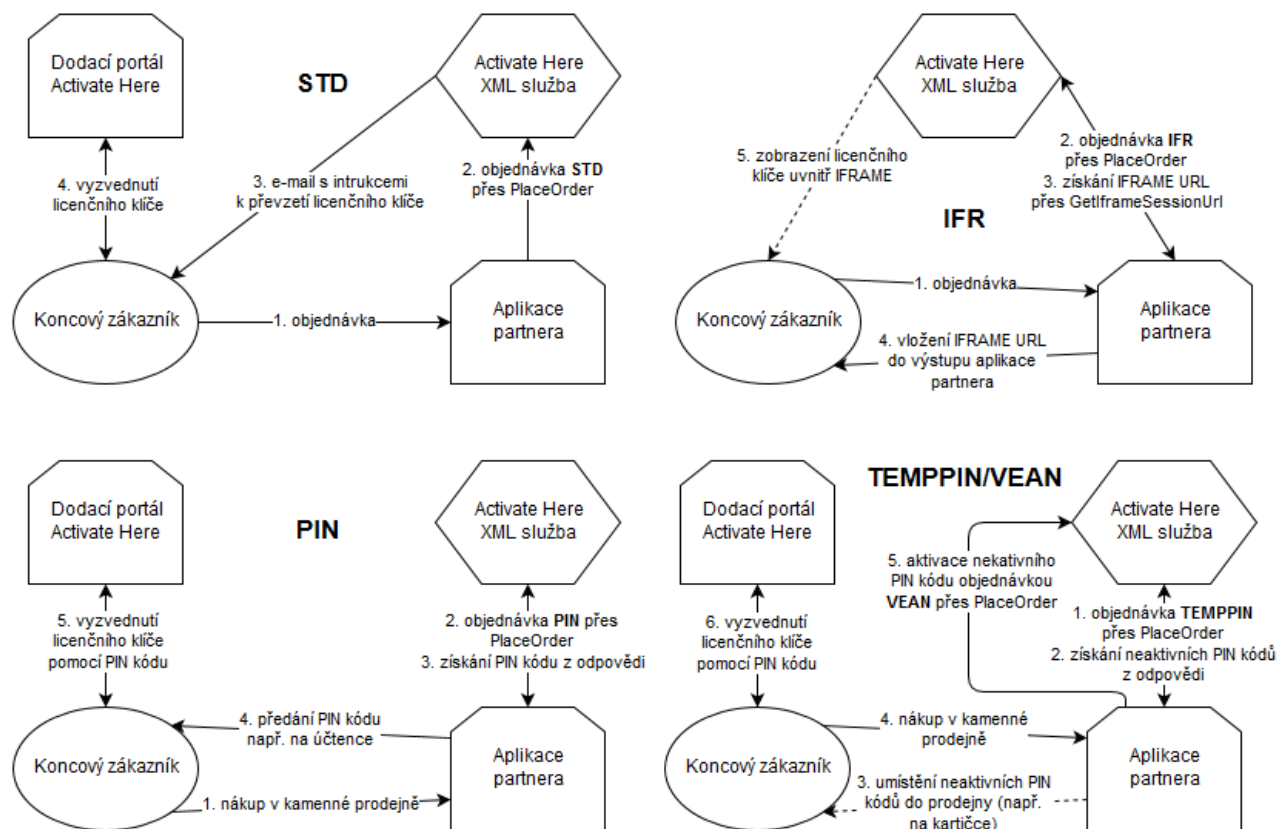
Dodací portál Activate Here

STD

Activate Here XML služba

4. vyzvednutí licenčního klíče

3. e-mail s intrukcemi k převzetí licenčního klíče

2. objednávka **STD** přes PlaceOrder

Koncový zákazník

1. objednávka

Aplikace partnera

Activate Here XML služba

5. zobrazení licenčního klíče uvnitř IFRAME

2. objednávka **IFR** přes PlaceOrder
3. získání IFRAME URL přes GetIframeSessionUrl

IFR

Koncový zákazník

1. objednávka

Aplikace partnera

4. vložení IFRAME URL do výstupu aplikace partnera

Dodací portál Activate Here

PIN

Activate Here XML služba

5. vyzvednutí licenčního klíče pomocí PIN kódu

2. objednávka **PIN** přes PlaceOrder
3. získání PIN kódu z odpovědi

4. předání PIN kódu např. na účtence

Koncový zákazník

Aplikace partnera

1. nákup v kamenné prodejně

TEMPPIN/VEAN

Dodací portál Activate Here

Activate Here XML služba

5. aktivace nekativního PIN kódu objednávkou **VEAN** přes PlaceOrder

6. vyzvednutí licenčního klíče pomocí PIN kódu

1. objednávka **TEMPPIN** přes PlaceOrder
2. získání neaktivních PIN kódů z odpovědi

4. nákup v kamenné prodejně

Koncový zákazník

Aplikace partnera

3. umístění neaktivních PIN kódů do prodejny (např. na kartičce)